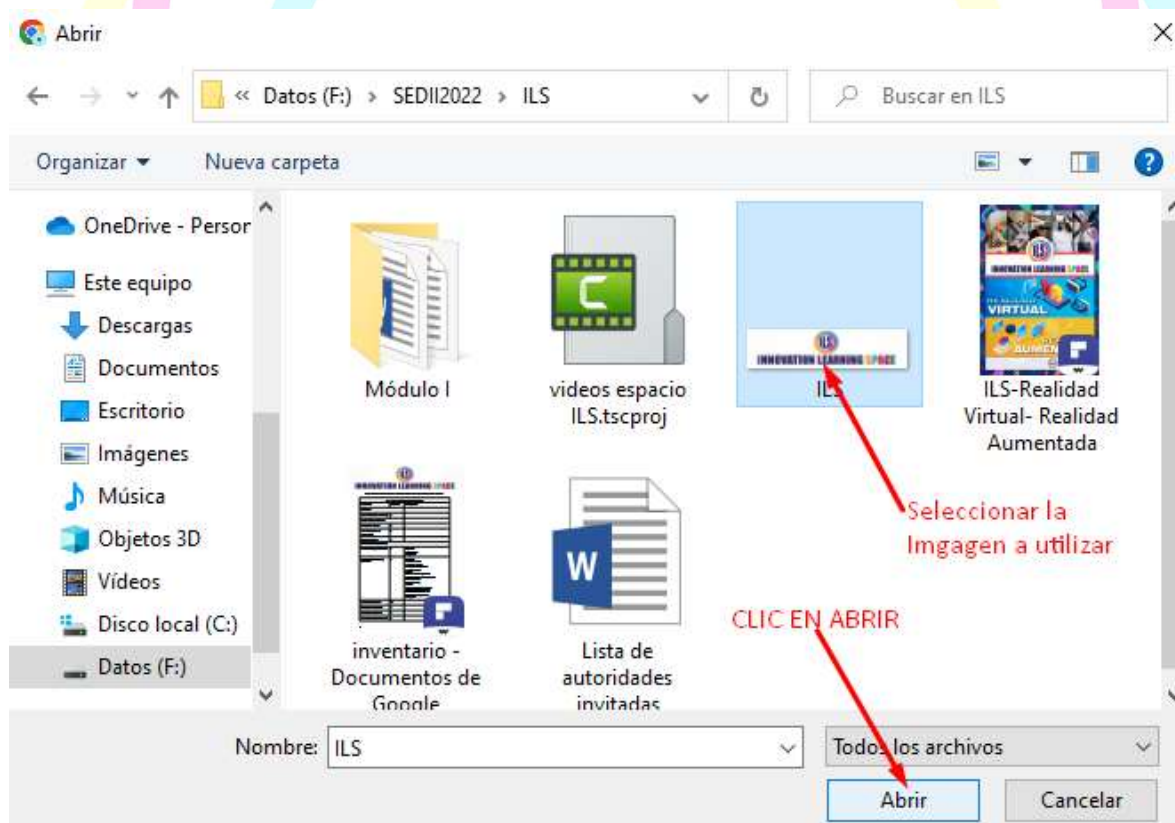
Abrir

« Datos (F:) > SEDII2022 > ILS

Buscar en ILS

Organizar ▾ Nueva carpeta

OneDrive - Persor
Este equipo
Descargas
Documentos
Escritorio
Imágenes
Música
Objetos 3D
Vídeos
Disco local (C:)
Datos (F:)

Módulo I

videos espacio ILS.tscproj

INNOVATION LEARNING SPACE
ILS

INNOVATION LEARNING SPACE
VIRTUAL
AUMEN
ILS-Realidad Virtual- Realidad Aumentada

INNOVATION LEARNING SPACE
inventario - Documentos de Google

Lista de autoridades invitadas

Seleccionar la Imgagen a utilizar

CLIC EN ABRIR

Nombre: ILS

Todos los archivos

Abrir

Cancelar